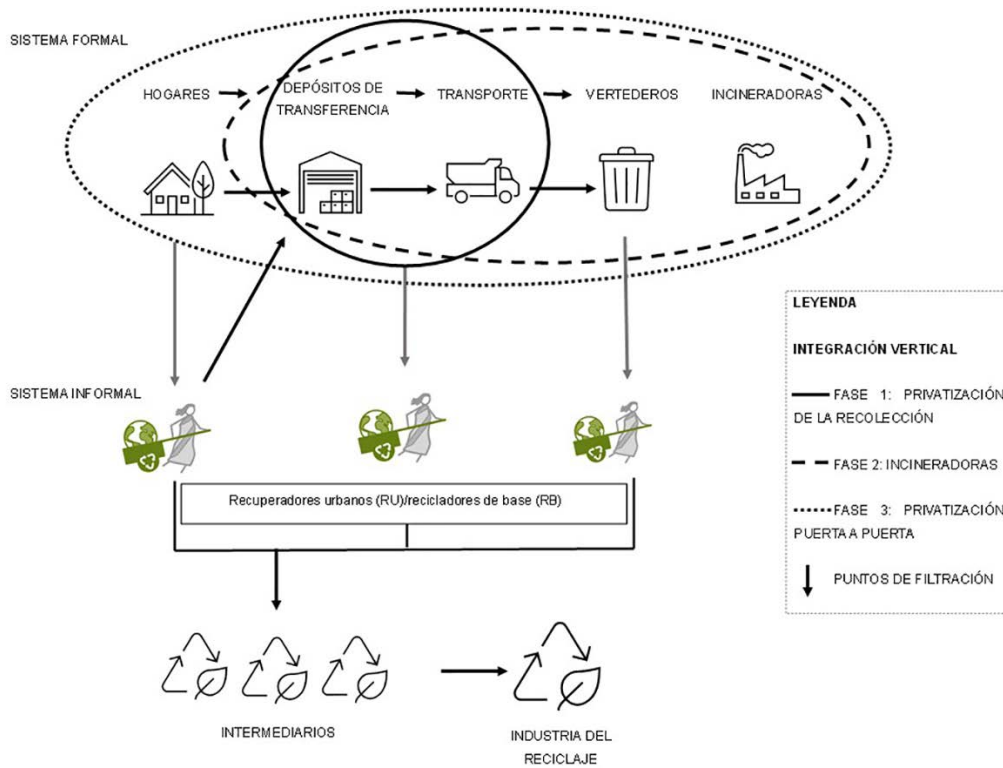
SISTEMA FORMAL

HOGARES

DEPÓSITOS DE TRANSFERENCIA

TRANSPORTE

VERTEDEROS

INCINERADORAS

SISTEMA INFORMAL

Recuperadores urbanos (RU)/recicladores de base (RB)

INTERMEDIARIOS

INDUSTRIA DEL RECICLAJE

LEYENDA

INTEGRACIÓN VERTICAL

FASE 1: PRIVATIZACIÓN DE LA RECOLECCIÓN

FASE 2: INCINERADORAS

FASE 3: PRIVATIZACIÓN PUERTA A PUERTA

PUNTOS DE FILTRACIÓN